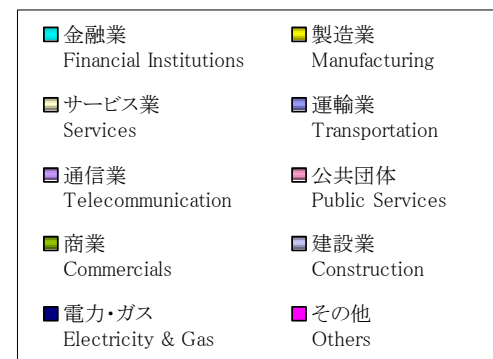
金融業
Financial Institutions

製造業
Manufacturing

サービス業
Services

運輸業
Transportation

通信業
Telecommunication

公共団体
Public Services

商業
Commercials

建設業
Construction

電力・ガス
Electricity & Gas

その他
Others